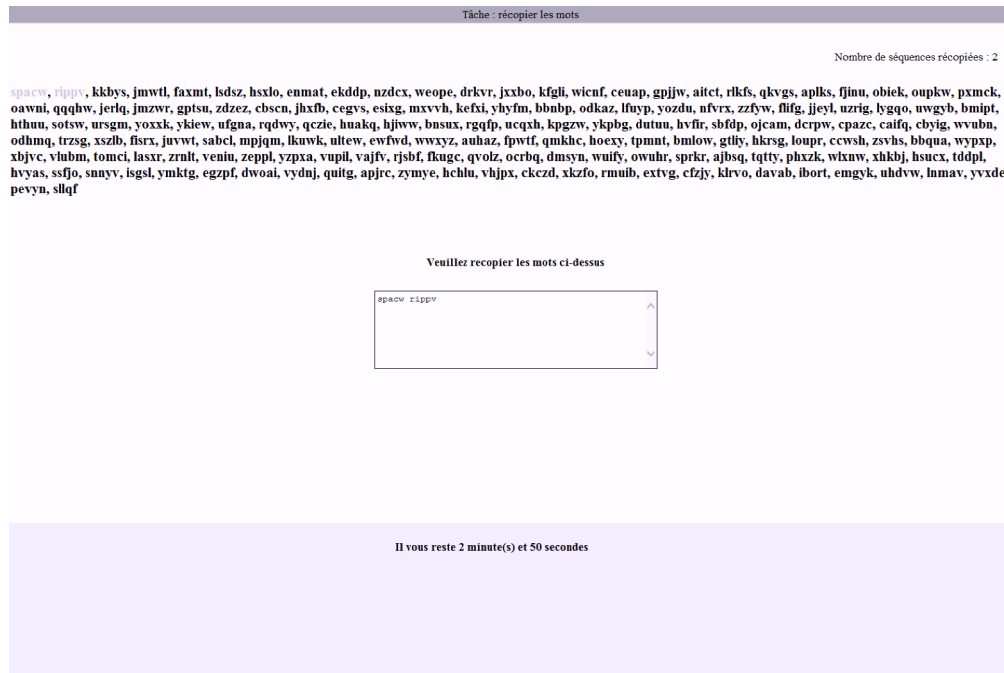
Tâche : récopier les mots

Nombre de séquences récopiées : 2

spacw, rippv, kkbys, jmwtl, faxmt, lsdsz, hsxlo, enmat, ekddp, nzdcx, weope, drkvr, jxxbo, kfgli, wicnf, ceuap, gpjjw, aitct, rlkfs, qkvgs, aplks, fjinu, obiek, oupkw, pxmck, oawni, qqqhw, jerlq, jmzwr, gptsu, zdzez, cbscn, jhxfb, cegvs, esixg, mxvvh, kefxi, yhyfm, bbnbp, odkaz, lfuyp, yozdu, nfvrx, zzfyw, flifg, jjeyl, uzrig, lygqo, uwgyb, bmipt, hthuu, sotsw, ursgm, yoxxk, ykiew, ufgna, rqdwy, qczie, huakq, hjiww, bnsux, rgqfp, ucqxh, kpgzw, ykpbg, dutuu, hvfir, sbfdp, ojcam, dcrpw, cpazc, caifq, cbyig, wvubn, odhmq, trzsg, xszlb, fisrx, juvwt, sabcl, mpjqm, lkuwk, ultew, ewfwd, wwxyz, auhaz, fpwtf, qmkhc, hoexy, tpmnt, bmlow, gtliy, hkrsg, loupr, ccwsh, zsvhs, bbqua, wypxp, xbjvc, vlubm, tomci, lasxr, zrnlt, veniu, zeppl, yzpxa, vupil, vajfv, rjsbf, fkugc, qvolz, ocrbq, dmsyn, wuify, owuhr, sprkr, ajbsq, tqtty, phxzk, wlxnw, xhkbj, hsucx, tddpl, hvyas, ssfjo, snnyv, isgsl, ymktg, egzpf, dwoai, vydnj, quitg, apjrc, zymye, hchlu, vhjpx, ckczd, xkzfo, rmuib, extvg, cfzjy, klrvo, davab, ibort, emgyk, uhdvw, lnmav, yvxde, pevyn, sllqf

Veuillez recopier les mots ci-dessus

spacw rippv

Il vous reste 2 minute(s) et 50 secondes